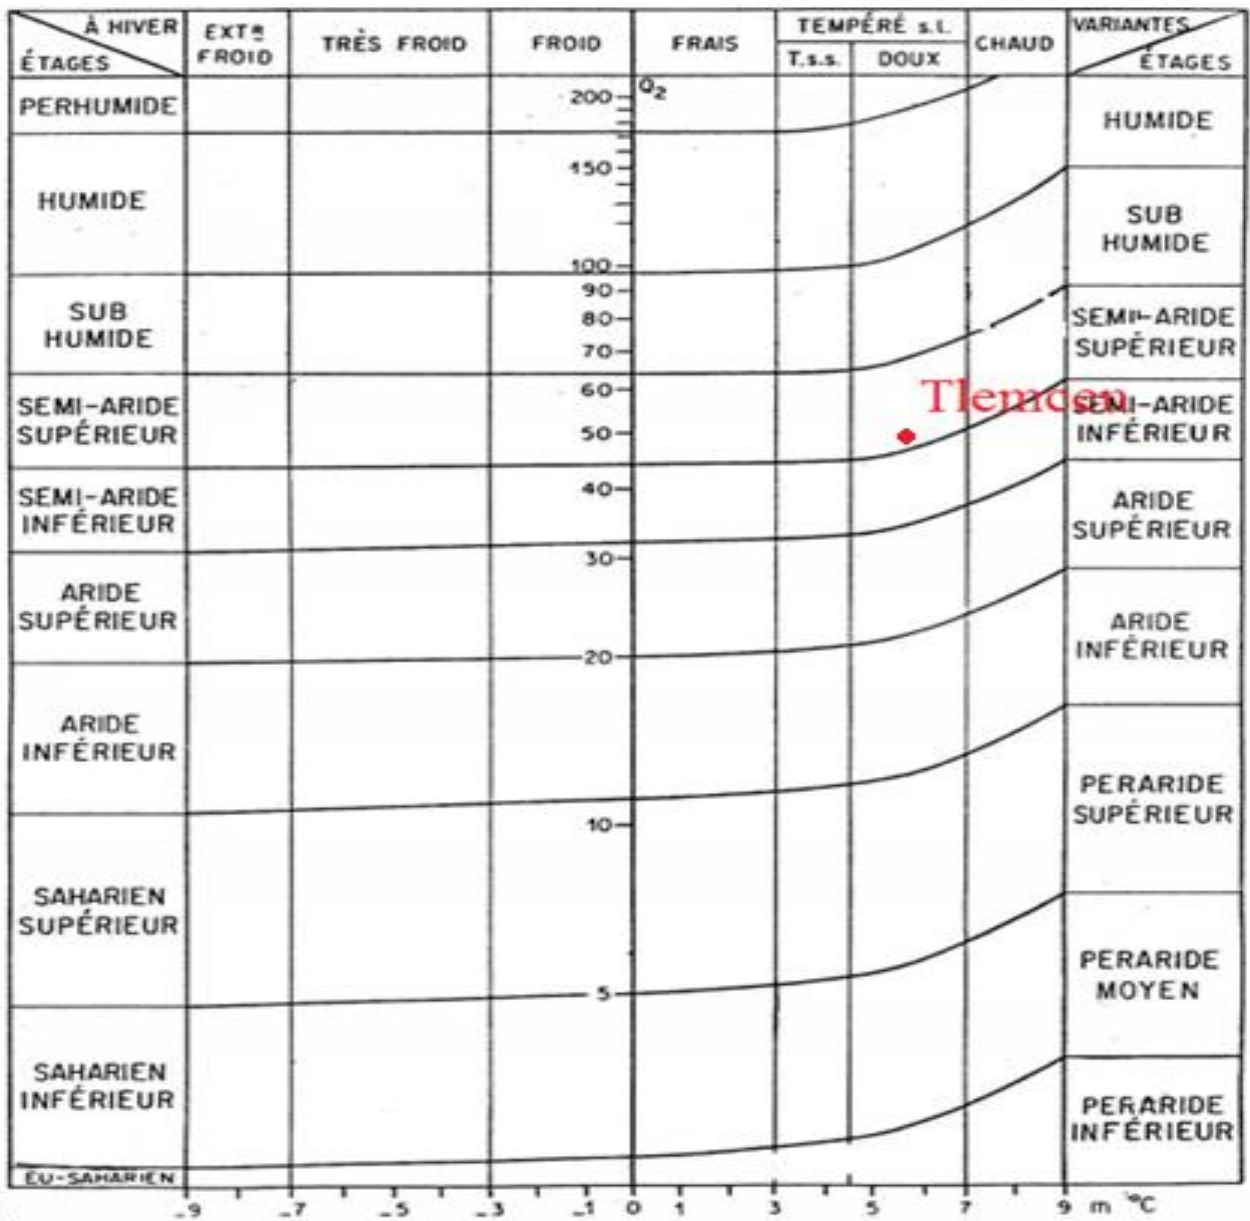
À HIVER
ÉTAGES

EXT$^{\underline{t}}$ FROID

TRÈS FROID

FROID

FRAIS

TEMPÉRÉ s.l.
T.s.s.
DOUX

CHAUD

VARIANTES
ÉTAGES

PERHUMIDE
HUMIDE
SUB HUMIDE
SEMI-ARIDE SUPÉRIEUR
SEMI-ARIDE INFÉRIEUR
ARIDE SUPÉRIEUR
ARIDE INFÉRIEUR
SAHARIEN SUPÉRIEUR
SAHARIEN INFÉRIEUR
EU-SAHARIEN

$Q_2$
200
150
100
90
80
70
60
50
40
30
20
10
5

Tlemcen

HUMIDE
SUB HUMIDE
SEMI-ARIDE SUPÉRIEUR
SEMI-ARIDE INFÉRIEUR
ARIDE SUPÉRIEUR
ARIDE INFÉRIEUR
PERARIDE SUPÉRIEUR
PERARIDE MOYEN
PERARIDE INFÉRIEUR

-9 -7 -5 -3 -1 0 1 3 5 7 9 m °C